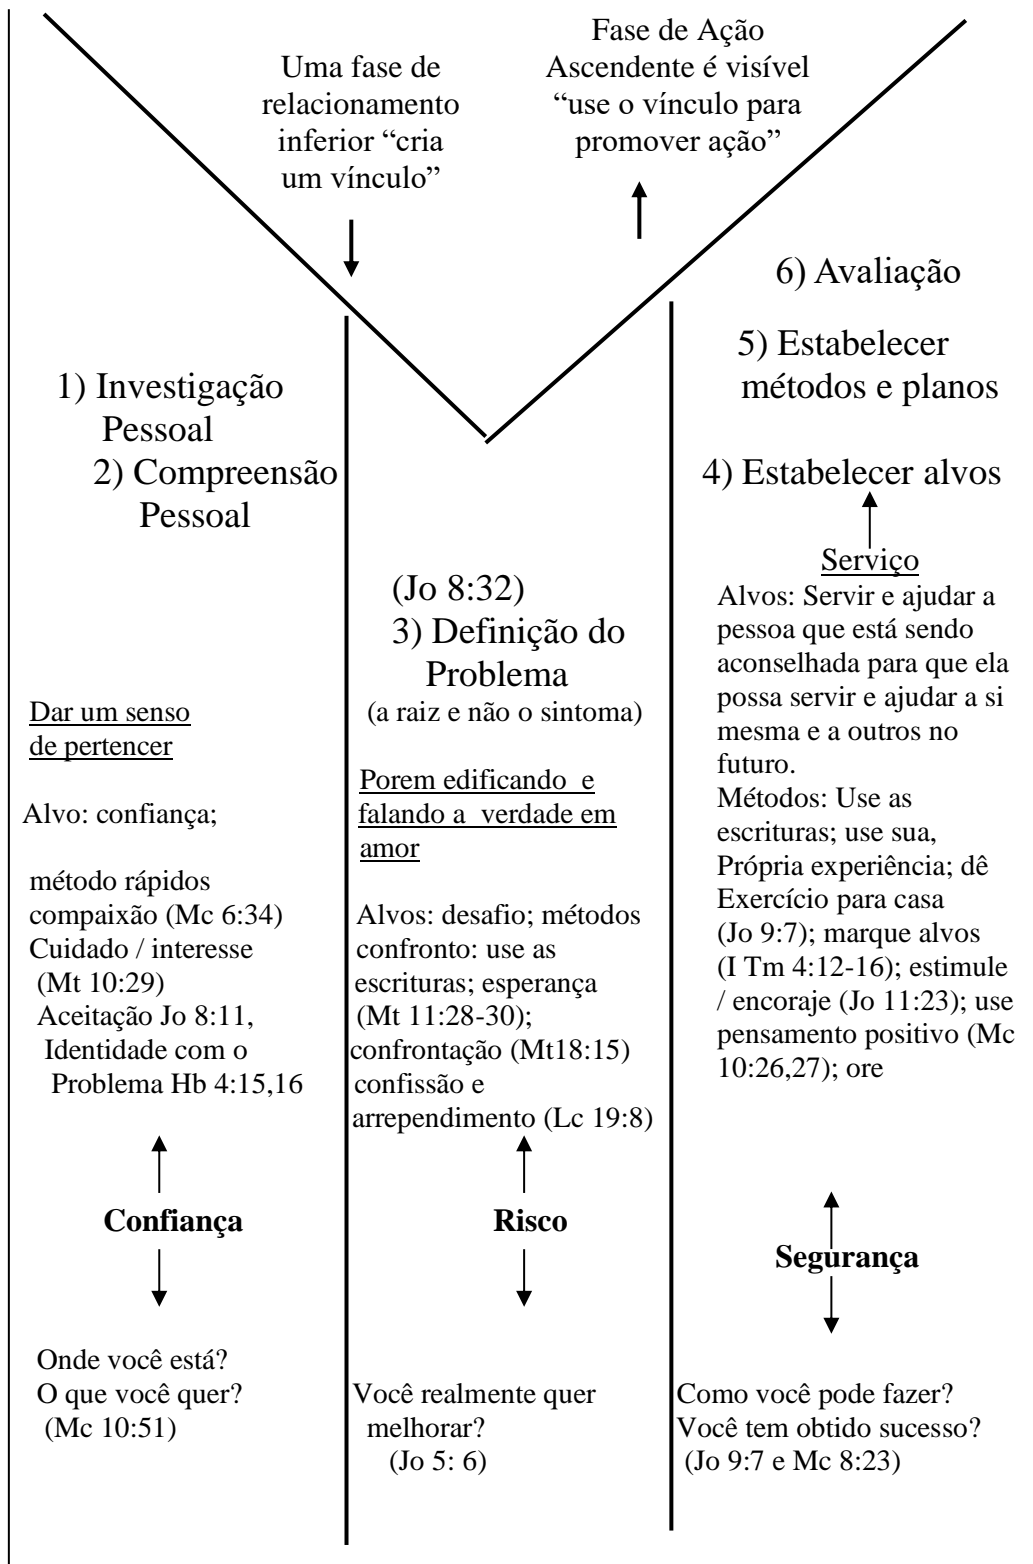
Uma fase de relacionamento inferior “cria um vínculo”

Fase de Ação Ascendente é visível “use o vínculo para promover ação”

6) Avaliação

5) Estabelecer métodos e planos

1) Investigação Pessoal

2) Compreensão Pessoal

4) Estabelecer alvos

Serviço

Alvos: Servir e ajudar a pessoa que está sendo aconselhada para que ela possa servir e ajudar a si mesma e a outros no futuro.
Métodos: Use as escrituras; use sua, Própria experiência; dê Exercício para casa (Jo 9:7); marque alvos (I Tm 4:12-16); estimule / encoraje (Jo 11:23); use pensamento positivo (Mc 10:26,27); ore

(Jo 8:32)
3) Definição do Problema
(a raiz e não o sintoma)

Dar um senso de pertencer

Alvo: confiança;

método rápidos compaixão (Mc 6:34) Cuidado / interesse (Mt 10:29) Aceitação Jo 8:11, Identidade com o Problema Hb 4:15,16

Porem edificando e falando a verdade em amor

Alvos: desafio; métodos confronto: use as escrituras; esperança (Mt 11:28-30); confrontação (Mt18:15) confissão e arrependimento (Lc 19:8)

Confiança

Risco

Segurança

Onde você está?
O que você quer?
(Mc 10:51)

Você realmente quer melhorar?
(Jo 5: 6)

Como você pode fazer?
Você tem obtido sucesso?
(Jo 9:7 e Mc 8:23)